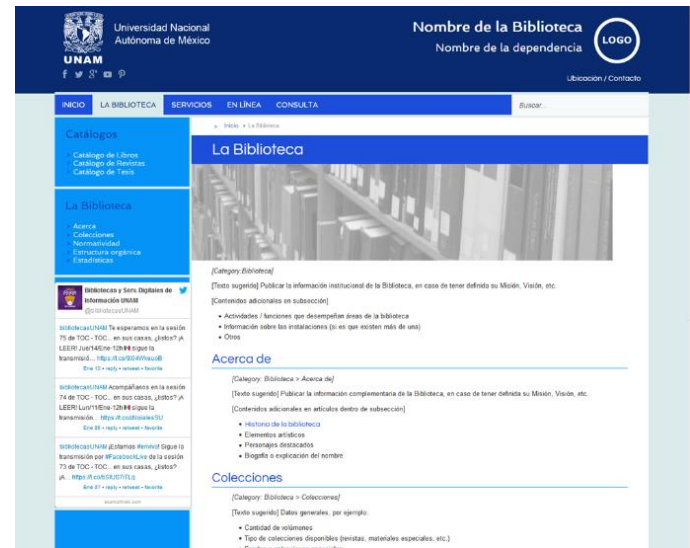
UNAM
Universidad Nacional Autónoma de México

Nombre de la Biblioteca
Nombre de la dependencia
LOGO

Ubicación / Contacto

INICIO LA BIBLIOTECA SERVICIOS EN LÍNEA CONSULTA
Buscar...

Catálogos
Catálogo de Libros
Catálogo de Revistas
Catálogo de Tesis

La Biblioteca
Acerca
Colecciones
Normatividad
Estructura orgánica
Estadísticas

Bibliotecas y Serv. Digitales de Información UNAM
@bibliotecasUNAM

bibliotecasUNAM Te esperamos en la sesión 75 de TOC - TOC... en sus casas, ¿listos? ¡A LEER! Jue/14/Ene·12h Sigue la transmisió... https://t.co/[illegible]
Ene 13 • reply • retweet • favorite

bibliotecasUNAM Acompáñanos en la sesión 74 de TOC - TOC... en sus casas, ¿listos? ¡A LEER! Lun/11/Ene·12h Sigue la transmisión... https://t.co/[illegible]
Ene 09 • reply • retweet • favorite

bibliotecasUNAM ¡Estamos #envivo! Sigue la transmisión por #FacebookLive de la sesión 73 de TOC - TOC... en sus casas, ¿listos? ¡A... https://t.co/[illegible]
Ene 07 • reply • retweet • favorite

Inicio » La Biblioteca

La Biblioteca

[Category:Biblioteca]

[Texto sugerido] Publicar la información institucional de la Biblioteca, en caso de tener definido su Misión, Visión, etc.

[Contenidos adicionales en subsección]

• Actividades / funciones que desempeñan áreas de la biblioteca
• Información sobre las instalaciones (si es que existen más de una)
• Otros

Acerca de

[Category: Biblioteca > Acerca de]

[Texto sugerido] Publicar información complementaria de la Biblioteca, en caso de tener definida su Misión, Visión, etc.

[Contenidos adicionales en artículos dentro de subsección]

• Historia de la biblioteca
• Elementos artísticos
• Personajes destacados
• Biografía o explicación del nombre

Colecciones

[Category: Biblioteca > Colecciones]

[Texto sugerido] Datos generales, por ejemplo:

• Cantidad de volúmenes
• Tipo de colecciones disponibles (revistas, materiales especiales, etc.)
• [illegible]